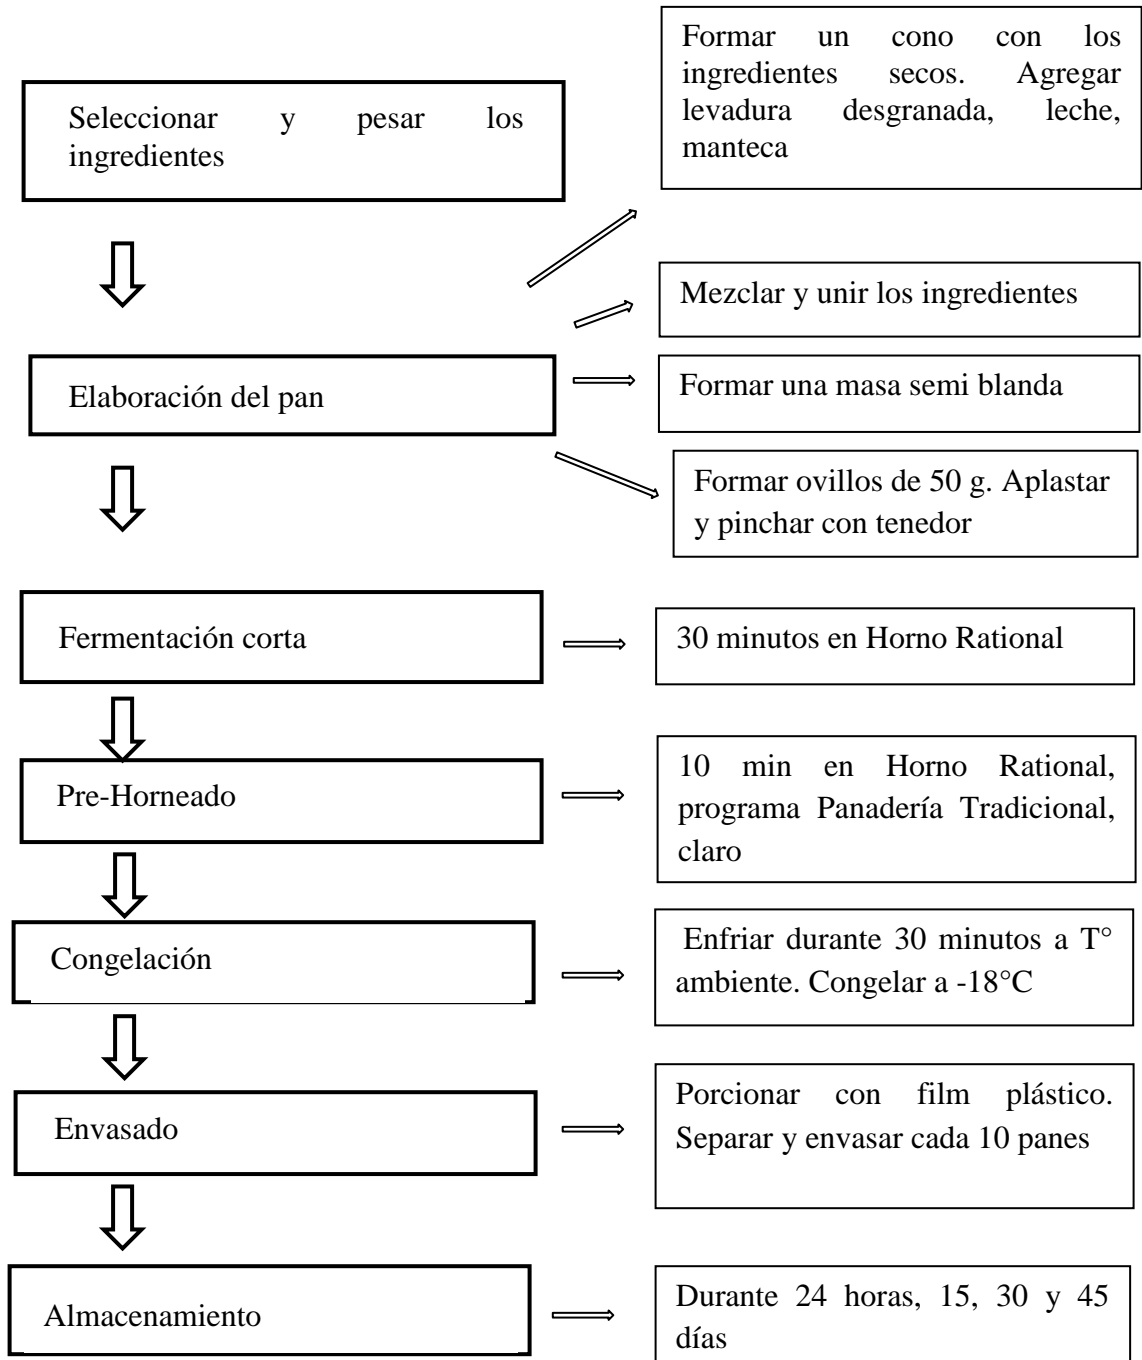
Seleccionar y pesar los ingredientes

Formar un cono con los ingredientes secos. Agregar levadura desgranada, leche, manteca

Mezclar y unir los ingredientes

Elaboración del pan

Formar una masa semi blanda

Formar ovillos de 50 g. Aplastar y pinchar con tenedor

Fermentación corta

30 minutos en Horno Rational

Pre-Horneado

10 min en Horno Rational, programa Panadería Tradicional, claro

Congelación

Enfriar durante 30 minutos a T° ambiente. Congelar a -18°C

Envasado

Porcionar con film plástico. Separar y envasar cada 10 panes

Almacenamiento

Durante 24 horas, 15, 30 y 45 días